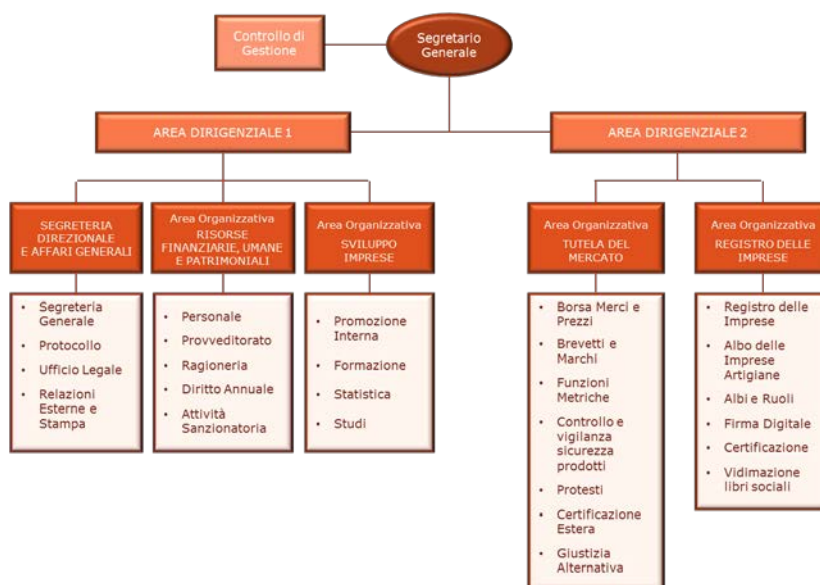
Controllo di Gestione

Segretario Generale

AREA DIRIGENZIALE 1

AREA DIRIGENZIALE 2

SEGRETERIA DIREZIONALE E AFFARI GENERALI

- Segreteria Generale
- Protocollo
- Ufficio Legale
- Relazioni Esterne e Stampa

Area Organizzativa RISORSE FINANZIARIE, UMANE E PATRIMONIALI

- Personale
- Provveditorato
- Ragioneria
- Diritto Annuale
- Attività Sanzionatoria

Area Organizzativa SVILUPPO IMPRESE

- Promozione Interna
- Formazione
- Statistica
- Studi

Area Organizzativa TUTELA DEL MERCATO

- Borsa Merci e Prezzi
- Brevetti e Marchi
- Funzioni Metriche
- Controllo e vigilanza sicurezza prodotti
- Protesti
- Certificazione Estera
- Giustizia Alternativa

Area Organizzativa REGISTRO DELLE IMPRESE

- Registro delle Imprese
- Albo delle Imprese Artigiane
- Albi e Ruoli
- Firma Digitale
- Certificazione
- Vidimazione libri sociali